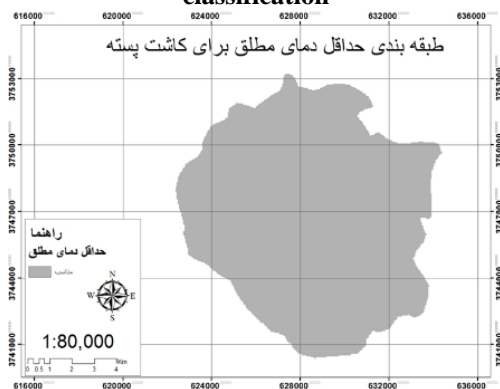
classification

616000 620000 624000 628000 632000 636000

طبقه بندی حداقل دمای مطلق برای کاشت پسته

3753000
3750000
3747000
3744000
3741000

3753000
3750000
3747000
3744000
3741000

راهنما
حداقل دمای مطلق
مناسب

N
W E
S

1:80,000

0 0.5 1 2 3 4 Km

616000 620000 624000 628000 632000 636000